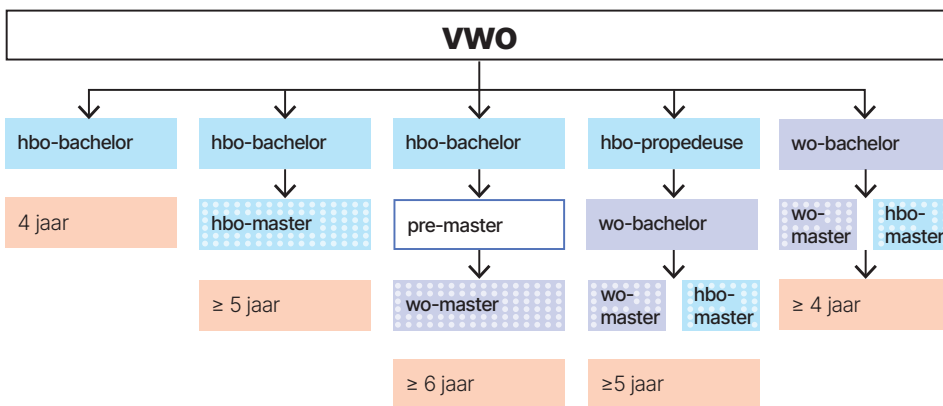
vwo

hbo-bachelor

4 jaar

hbo-bachelor

hbo-master

≥ 5 jaar

hbo-bachelor

pre-master

wo-master

≥ 6 jaar

hbo-propedeuse

wo-bachelor

wo-master

hbo-master

≥5 jaar

wo-bachelor

wo-master

hbo-master

≥ 4 jaar